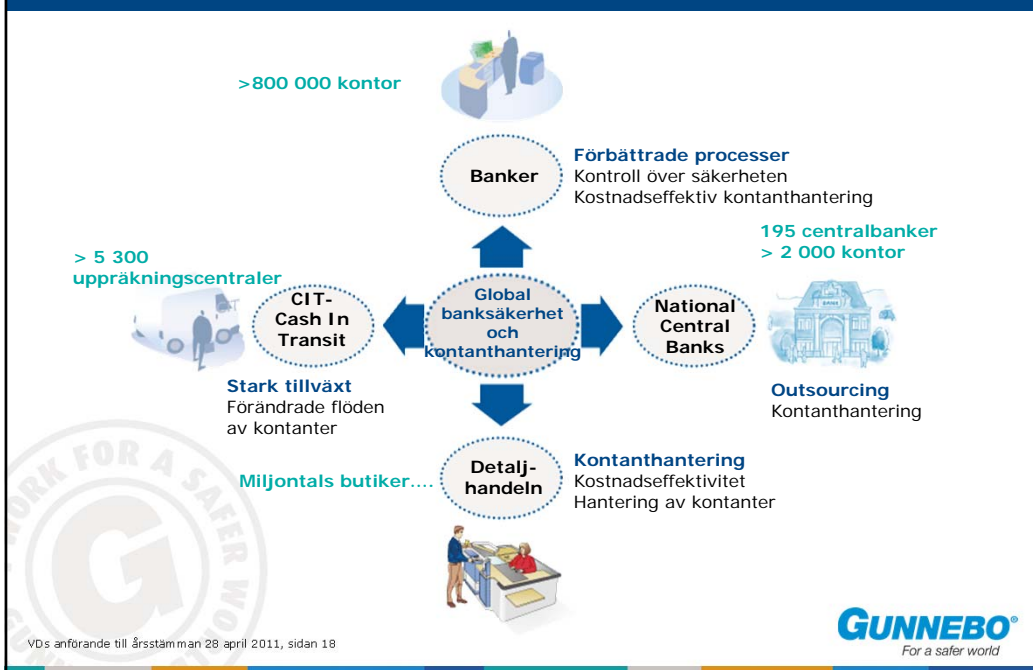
>800 000 kontor

Banker

Förbättrade processer
Kontroll över säkerheten
Kostnadseffektiv kontanthantering

195 centralbanker
> 2 000 kontor

> 5 300
uppräkningscentraler

CIT-
Cash In
Transit

Global
banksäkerhet
och
kontanthantering

National
Central
Banks

BANK

Stark tillväxt
Förändrade flöden
av kontanter

Outsourcing
Kontanthantering

Miljontals butiker....

Detalj-
handeln

Kontanthantering
Kostnadseffektivitet
Hantering av kontanter

WORK FOR A SAFER WO

VDs anförande till årsstämman 28 april 2011, sidan 18

GUNNEBO®
For a safer world